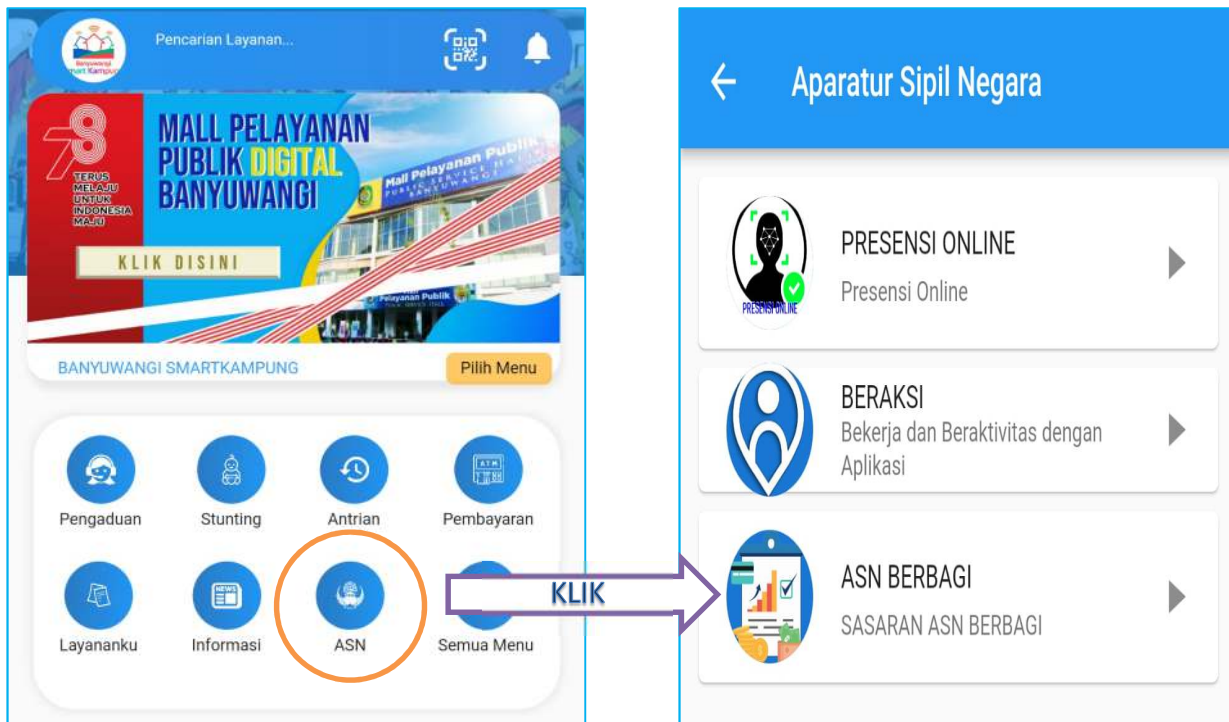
Banyuwangi Smart Kampung

Pencarian Layanan...

78 TERUS MELAJU UNTUK INDONESIA MAJU

MALL PELAYANAN PUBLIK DIGITAL BANYUWANGI

KLIK DISINI

Mall Pelayanan Publik PUBLIC SERVICE MALL BANYUWANGI

Pelayanan Publik

BANYUWANGI SMARTKAMPUNG

Pilih Menu

Pengaduan

Stunting

Antrian

ATM

Pembayaran

Layananku

NEWS

Informasi

ASN

Semua Menu

KLIK

Aparatur Sipil Negara

PRESENSI ONLINE

PRESENSI ONLINE

Presensi Online

BERAKSI

Bekerja dan Beraktivitas dengan Aplikasi

ASN BERBAGI

SASARAN ASN BERBAGI